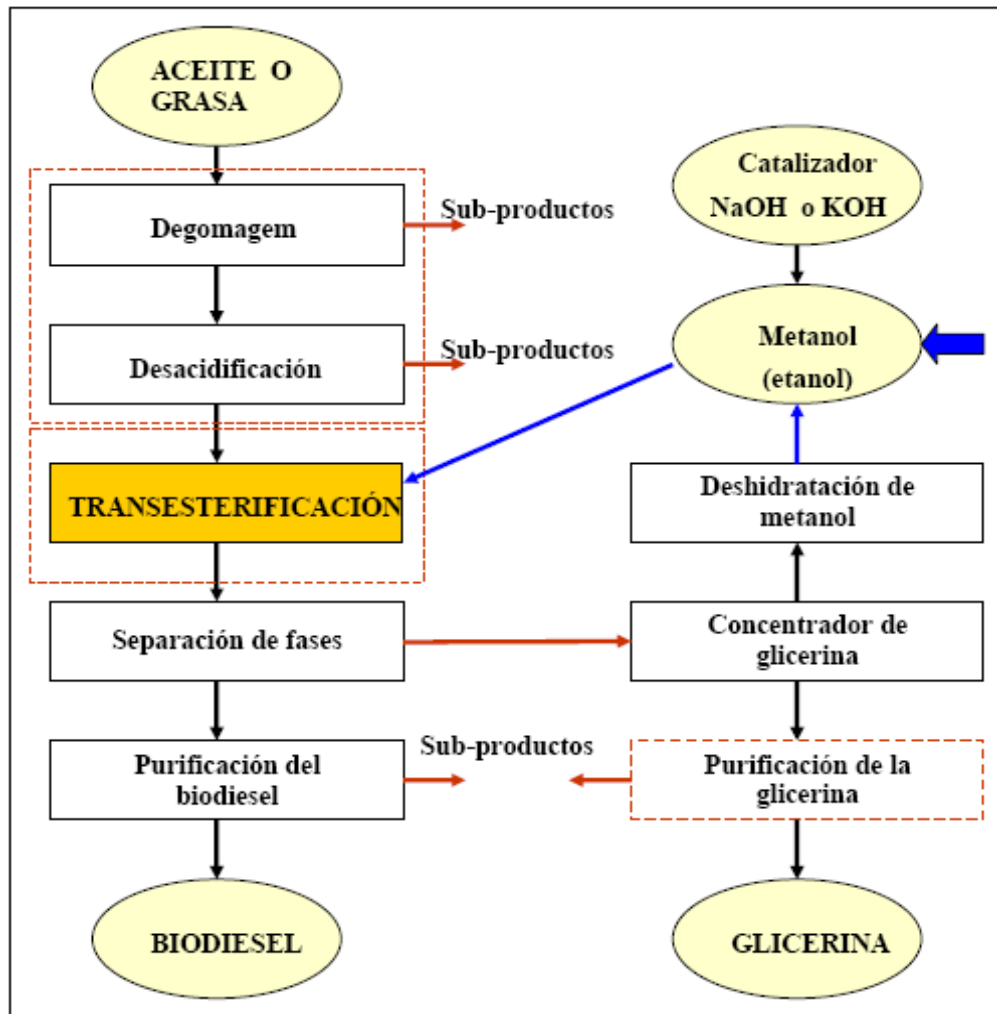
ACEITE O GRASA

Degomagem

Sub-productos

Desacidificación

Sub-productos

TRANSESTERIFICACIÓN

Separación de fases

Purificación del biodiesel

Sub-productos

BIODIESEL

Catalizador NaOH o KOH

Metanol (etanol)

Deshidratación de metanol

Concentrador de glicerina

Purificación de la glicerina

GLICERINA